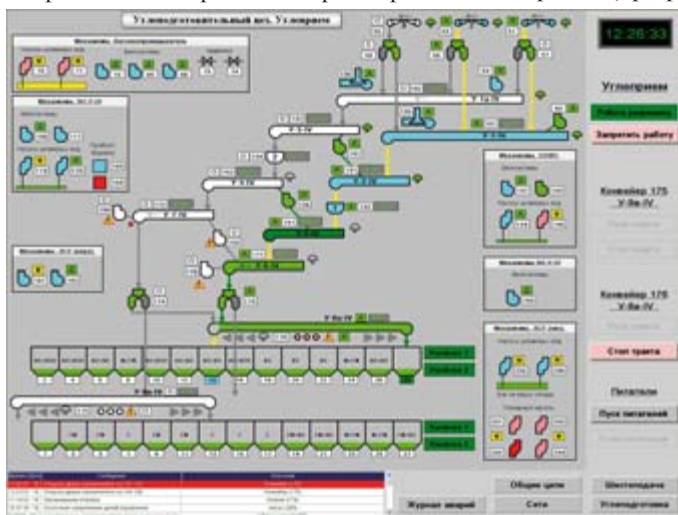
Углеподготовительный цех. Углеприем

12:26:33

Углеприем

Работа разрешена

Запретить работу

Конвейер 17Б
У-8а-IV

Конвейер 17В
У-8а-IV

Стоп тракта

Питатели

Пуск питателей

Журнал аварий

Общие цепи

Сети

Шихтоподача

Углеподготовка